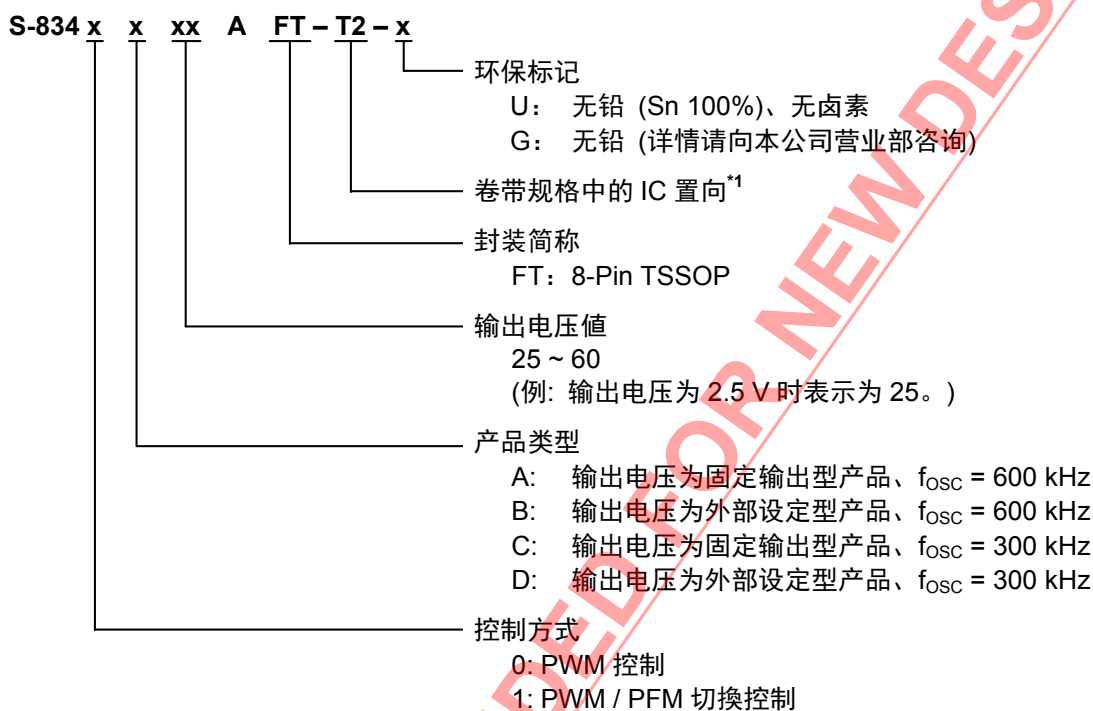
S-834 x x xx A FT – T2 – x

环保标记
U： 无铅 (Sn 100%)、无卤素
G： 无铅 (详情请向本公司营业部咨询)

卷带规格中的 IC 置向*1

封装简称
FT：8-Pin TSSOP

输出电压值
25 ~ 60
(例: 输出电压为 2.5 V 时表示为 25。)

产品类型
A: 输出电压为固定输出型产品、$f_{OSC}$ = 600 kHz
B: 输出电压为外部设定型产品、$f_{OSC}$ = 600 kHz
C: 输出电压为固定输出型产品、$f_{OSC}$ = 300 kHz
D: 输出电压为外部设定型产品、$f_{OSC}$ = 300 kHz

控制方式
0: PWM 控制
1: PWM / PFM 切换控制

NOT RECOMMENDED FOR NEW DESIGN